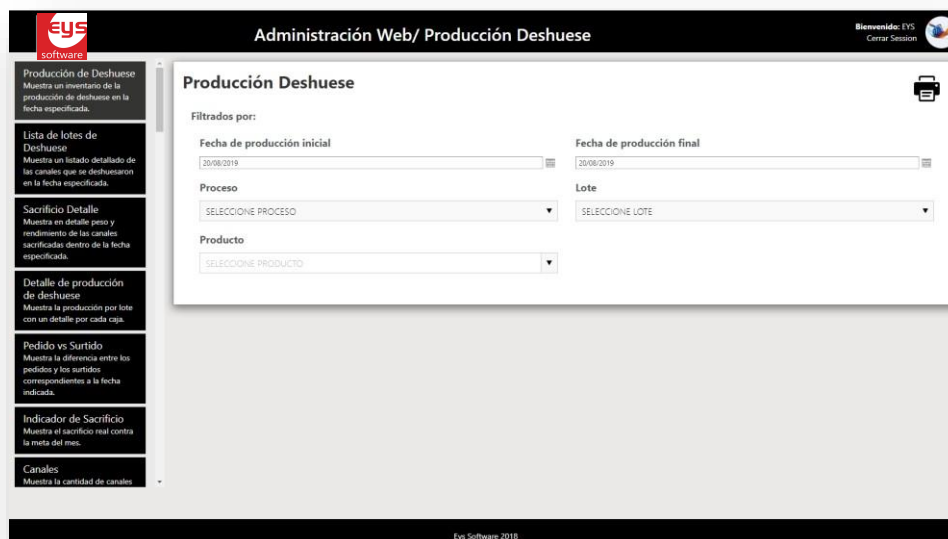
eys software

Administración Web/ Producción Deshuese

Bienvenido: EYS
Cerrar Session

Producción de Deshuese
Muestra un inventario de la producción de deshuese en la fecha especificada.

Lista de lotes de Deshuese
Muestra un listado detallado de las canales que se deshuesaron en la fecha especificada.

Sacrificio Detalle
Muestra en detalle peso y rendimiento de las canales sacrificadas dentro de la fecha especificada.

Detalle de producción de deshuese
Muestra la producción por lote con un detalle por cada caja.

Pedido vs Surtido
Muestra la diferencia entre los pedidos y los surtidos correspondientes a la fecha indicada.

Indicador de Sacrificio
Muestra el sacrificio real contra la meta del mes.

Canales
Muestra la cantidad de canales

Producción Deshuese

Filtrados por:

Fecha de producción inicial
20/08/2019

Fecha de producción final
20/08/2019

Proceso
SELECCIONE PROCESO

Lote
SELECCIONE LOTE

Producto
SELECCIONE PRODUCTO

Eys Software 2018